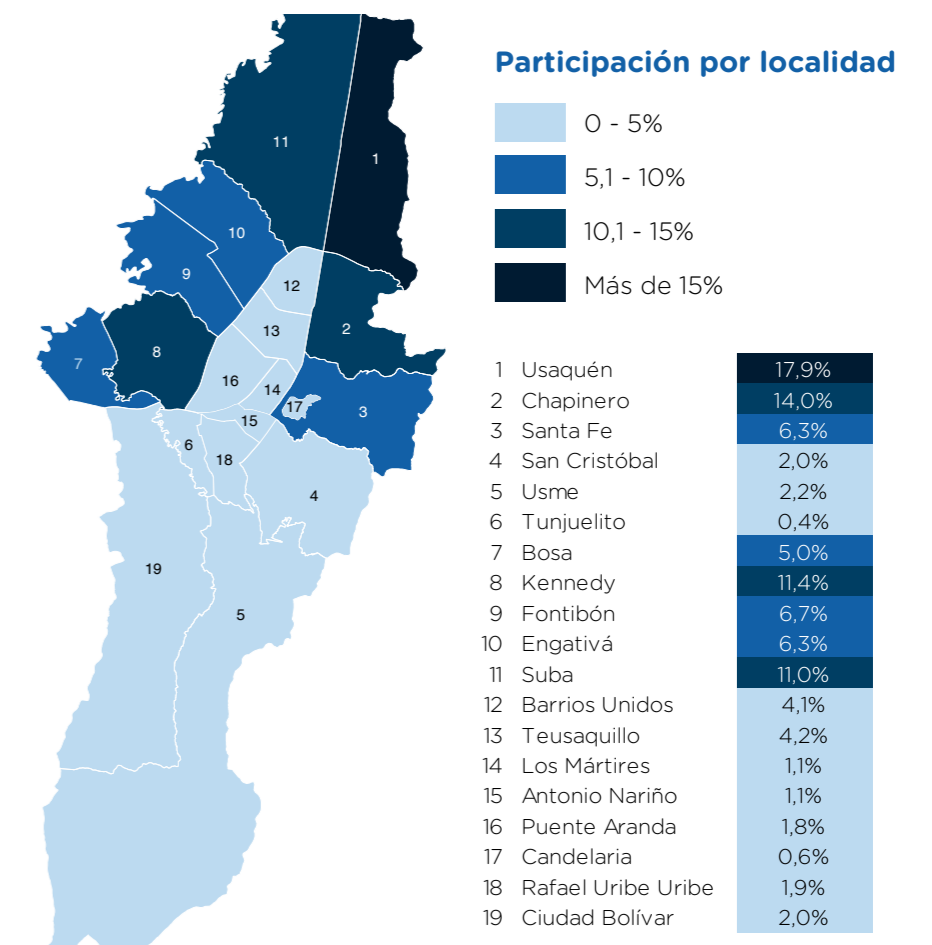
11
1
10
9
12
13
2
7
8
16
14
17
3
15
6
18
4
19
5

Participación por localidad

0 - 5%
5,1 - 10%
10,1 - 15%
Más de 15%

| | | |
|---|---|---|
| 1 | Usaquén | 17,9% |
| 2 | Chapinero | 14,0% |
| 3 | Santa Fe | 6,3% |
| 4 | San Cristóbal | 2,0% |
| 5 | Usme | 2,2% |
| 6 | Tunjuelito | 0,4% |
| 7 | Bosa | 5,0% |
| 8 | Kennedy | 11,4% |
| 9 | Fontibón | 6,7% |
| 10 | Engativá | 6,3% |
| 11 | Suba | 11,0% |
| 12 | Barrios Unidos | 4,1% |
| 13 | Teusaquillo | 4,2% |
| 14 | Los Mártires | 1,1% |
| 15 | Antonio Nariño | 1,1% |
| 16 | Puente Aranda | 1,8% |
| 17 | Candelaria | 0,6% |
| 18 | Rafael Uribe Uribe | 1,9% |
| 19 | Ciudad Bolívar | 2,0% |